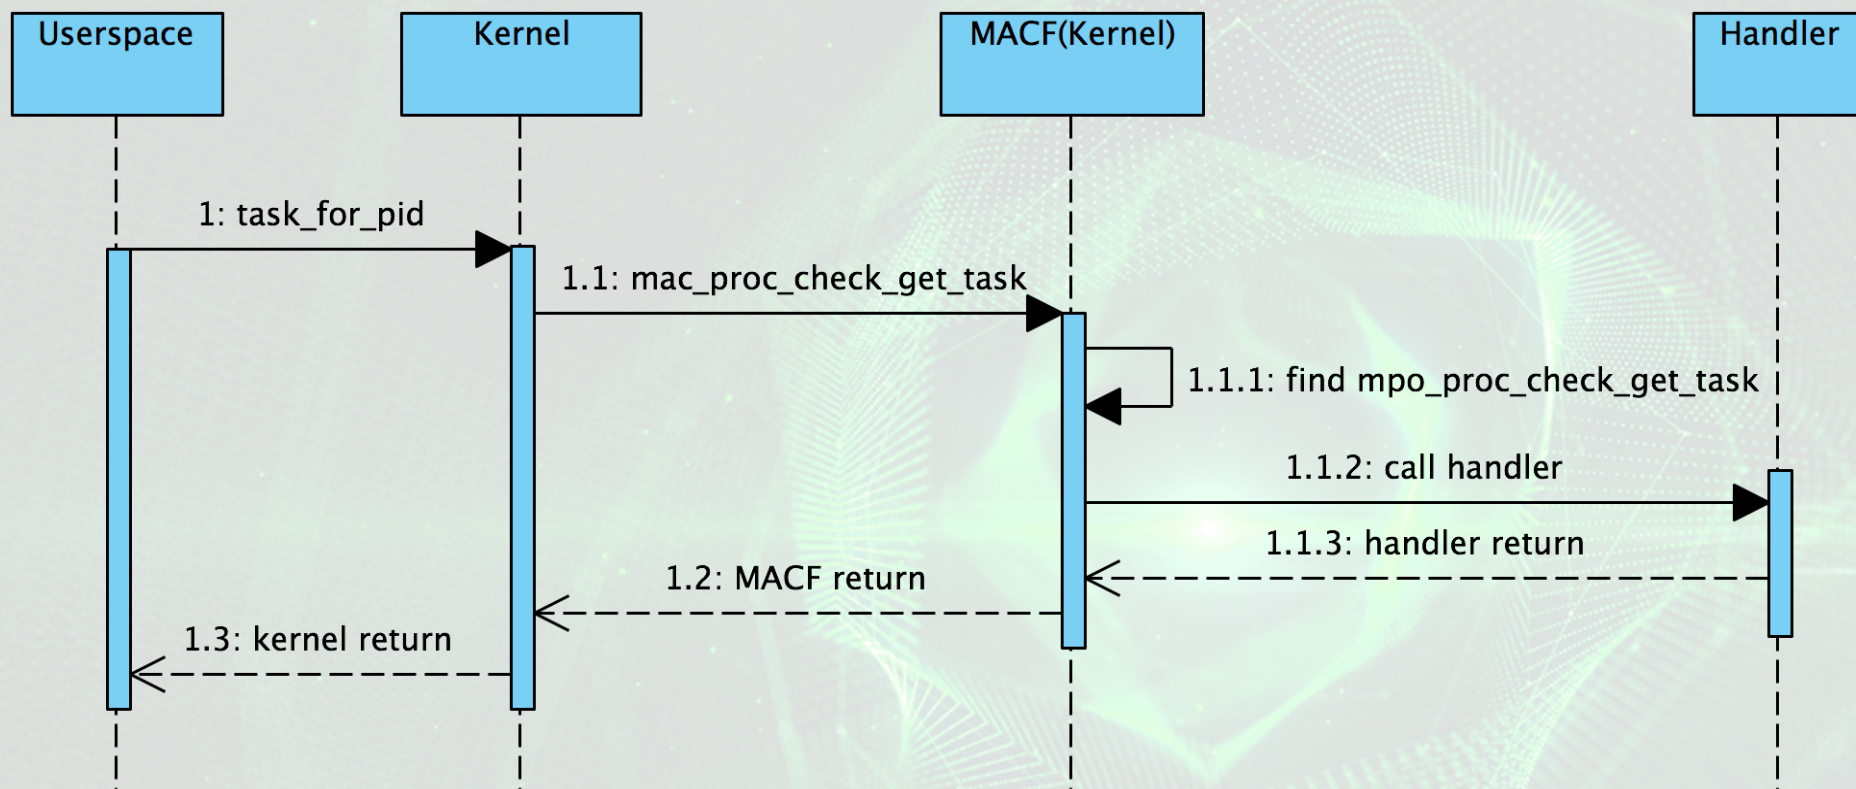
Userspace

Kernel

MACF(Kernel)

Handler

1: task_for_pid

1.1: mac_proc_check_get_task

1.1.1: find mpo_proc_check_get_task

1.1.2: call handler

1.1.3: handler return

1.2: MACF return

1.3: kernel return